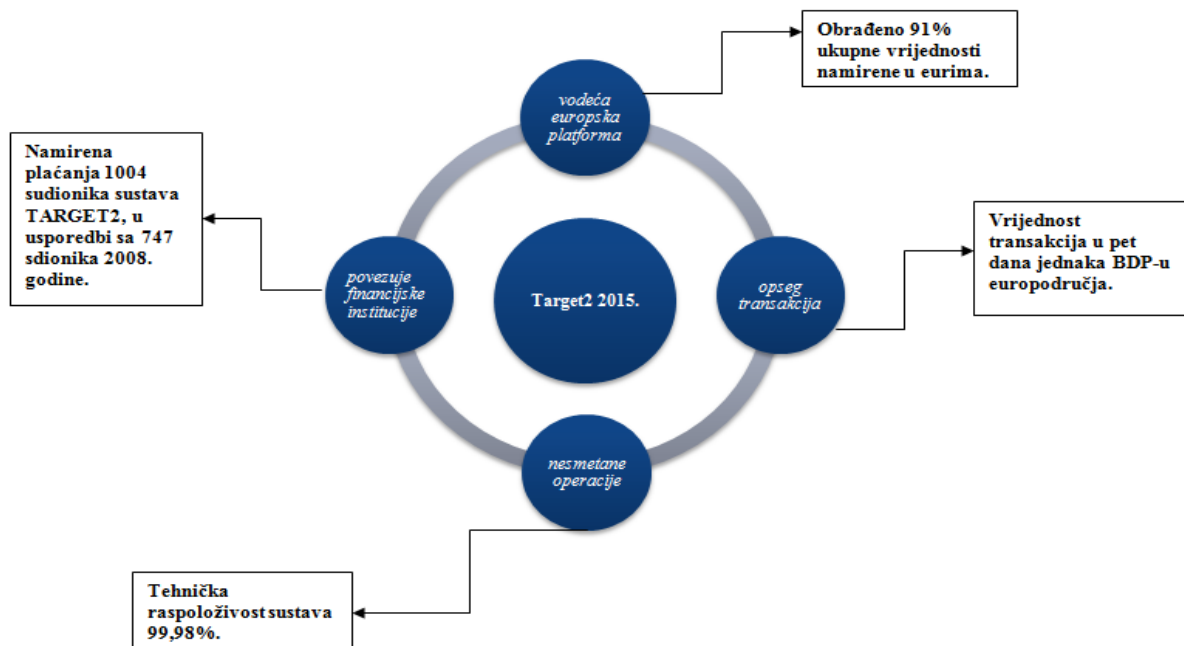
Obrađeno 91% ukupne vrijednosti namirene u eurima.

vodeća europska platforma

Namirena plaćanja 1004 sudionika sustava TARGET2, u usporedbi sa 747 sdionika 2008. godine.

povezuje financijske institucije

Target2 2015.

opseg transakcija

Vrijednost transakcija u pet dana jednaka BDP-u europodručja.

nesmetane operacije

Tehnička raspoloživost sustava 99,98%.